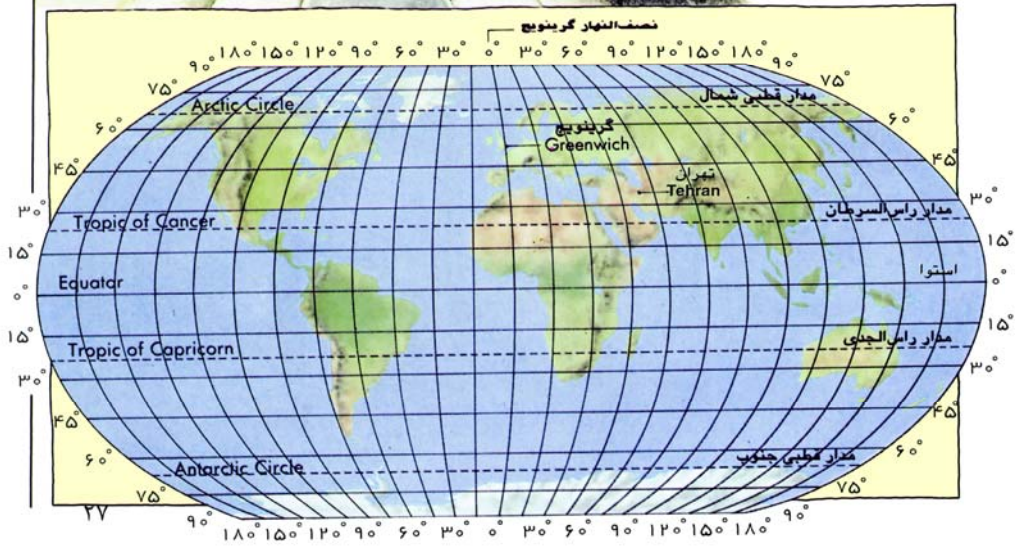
نصف‌النهار گرینویچ

۹۰° ۱۸۰° ۱۵۰° ۱۲۰° ۹۰° ۶۰° ۳۰° ۰° ۳۰° ۶۰° ۹۰° ۱۲۰° ۱۵۰° ۱۸۰° ۹۰°

۷۵°
Arctic Circle
مدار قطبی شمال
۷۵°
۶۰°
گرینویچ
Greenwich
۶۰°
۴۵°
تهران
Tehran
۴۵°
۳۰°
Tropic of Cancer
مدار راس‌السرطان
۳۰°
۱۵°
۱۵°
Equator
استوا
۰°
۰°
۱۵°
۱۵°
Tropic of Capricorn
مدار راس‌الجدی
۳۰°
۳۰°
۴۵°
۴۵°
۶۰°
۶۰°
Antarctic Circle
مدار قطبی جنوب
۷۵°
۷۵°
۴۷

۹۰° ۱۸۰° ۱۵۰° ۱۲۰° ۹۰° ۶۰° ۳۰° ۰° ۳۰° ۶۰° ۹۰° ۱۲۰° ۱۵۰° ۱۸۰° ۹۰°